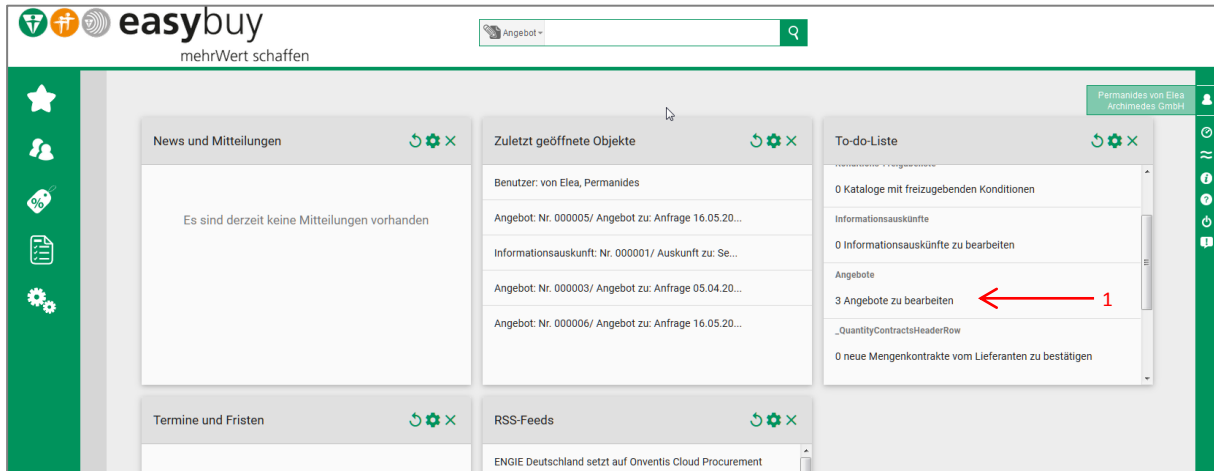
easybuy
mehrWert schaffen

Angebot

Permanides von Elea
Archimedes GmbH

News und Mitteilungen

Es sind derzeit keine Mitteilungen vorhanden

Zuletzt geöffnete Objekte

Benutzer: von Elea, Permanides

Angebot: Nr. 000005/ Angebot zu: Anfrage 16.05.20...

Informationsauskunft: Nr. 000001/ Auskunft zu: Se...

Angebot: Nr. 000003/ Angebot zu: Anfrage 05.04.20...

Angebot: Nr. 000006/ Angebot zu: Anfrage 16.05.20...

To-do-Liste

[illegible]

0 Kataloge mit freizugebenden Konditionen

Informationsauskünfte

0 Informationsauskünfte zu bearbeiten

Angebote

3 Angebote zu bearbeiten

1

_QuantityContractsHeaderRow

0 neue Mengenkontrakte vom Lieferanten zu bestätigen

Termine und Fristen

RSS-Feeds

ENGIE Deutschland setzt auf Onventis Cloud Procurement